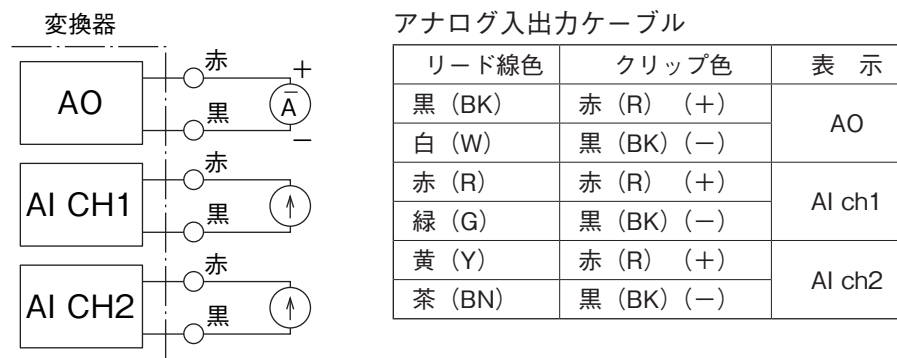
変換器

AO

赤

黒

+

$\bar{A}$

−

AI CH1

赤

黒

AI CH2

赤

黒

アナログ入出力ケーブル

| リード線色 | クリップ色 | 表　示 |
|---|---|---|
| 黒（BK） | 赤（R）（+） | AO |
| 白（W） | 黒（BK）（−） | |
| 赤（R） | 赤（R）（+） | AI ch1 |
| 緑（G） | 黒（BK）（−） | |
| 黄（Y） | 赤（R）（+） | AI ch2 |
| 茶（BN） | 黒（BK）（−） | |